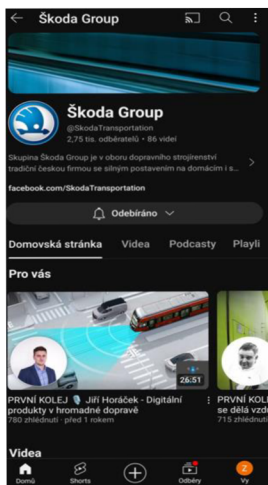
Škoda Group

Škoda Group
@SkodaTransportation
2,75 tis. odběratelů • 86 videí

Skupina Škoda Group je v oboru dopravního strojírenství tradiční českou firmou se silným postavením na domácím i s...

facebook.com/SkodaTransportation

Odebíráno

Domovská stránka Videa Podcasty Playli

Pro vás

26:51

PRVNÍ KOLEJ Jiří Horáček - Digitální produkty v hromadné dopravě
780 zhlédnutí • před 1 rokem

PRVNÍ KOL se dělá vzd
715 zhlédnutí

Videa

Domů Shorts Odběry Vy